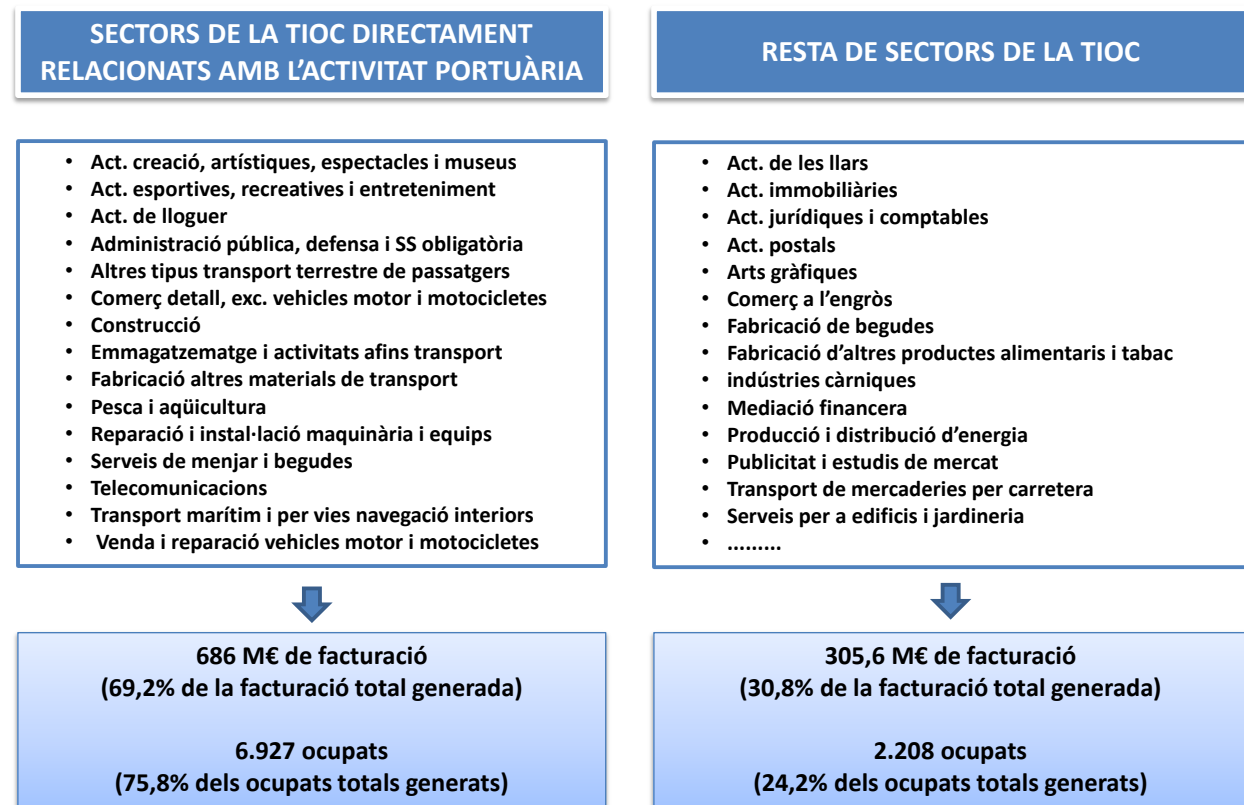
SECTORS DE LA TIOC DIRECTAMENT RELACIONATS AMB L'ACTIVITAT PORTUÀRIA

- Act. creació, artístiques, espectacles i museus
- Act. esportives, recreatives i entreteniment
- Act. de lloguer
- Administració pública, defensa i SS obligatòria
- Altres tipus transport terrestre de passatgers
- Comerç detall, exc. vehicles motor i motocicletes
- Construcció
- Emmagatzematge i activitats afins transport
- Fabricació altres materials de transport
- Pesca i aqüicultura
- Reparació i instal·lació maquinària i equips
- Serveis de menjar i begudes
- Telecomunicacions
- Transport marítim i per vies navegació interiors
- Venda i reparació vehicles motor i motocicletes

686 M€ de facturació
(69,2% de la facturació total generada)

6.927 ocupats
(75,8% dels ocupats totals generats)

RESTA DE SECTORS DE LA TIOC

- Act. de les llars
- Act. immobiliàries
- Act. jurídiques i comptables
- Act. postals
- Arts gràfiques
- Comerç a l'engròs
- Fabricació de begudes
- Fabricació d'altres productes alimentaris i tabac
- indústries càrniques
- Mediació financera
- Producció i distribució d'energia
- Publicitat i estudis de mercat
- Transport de mercaderies per carretera
- Serveis per a edificis i jardineria
- .........

305,6 M€ de facturació
(30,8% de la facturació total generada)

2.208 ocupats
(24,2% dels ocupats totals generats)